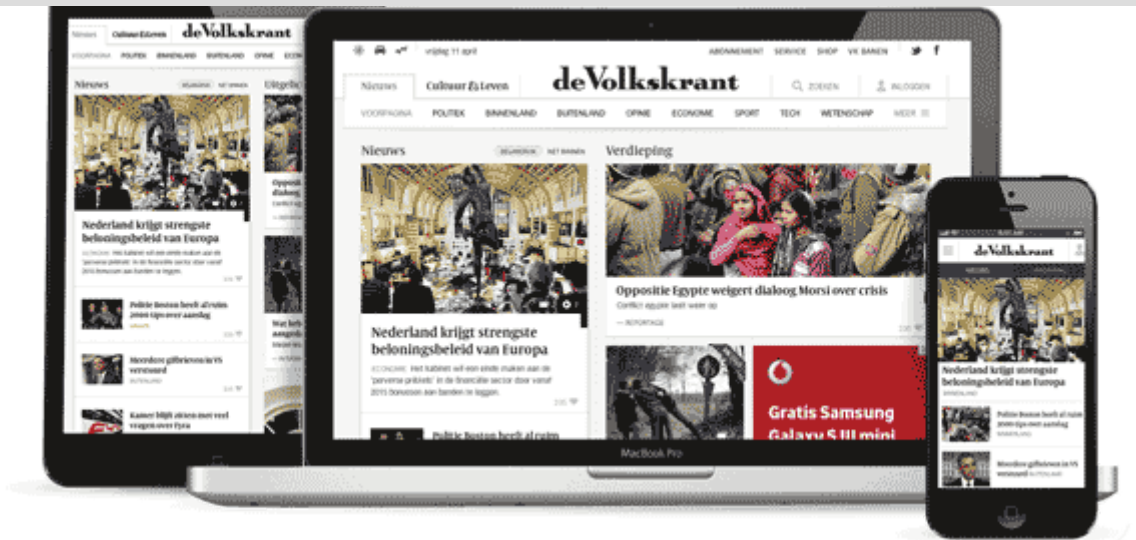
Nieuws Cultuur & Leven deVolkskrant
VOORPAGINA POLITIEK BINNENLAND BUITENLAND OPINIE ECONOMIE
Nieuws
Uitgeb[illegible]
Nederland krijgt strengste beloningsbeleid van Europa
ECONOMIE Het kabinet wil een einde maken aan de 'perverse prikkels' in de financiële sector door vanaf 2015 bonussen aan banden te leggen.
Politie Boston heeft al ruim 2000 tips over aanslag
Meerdere gifbrieven in VS verstuurd
BUITENLAND
Kamer blijft zitten met veel vragen over Fyra

vrijdag 11 april
ABONNEMENT SERVICE SHOP VK BANEN
Nieuws Cultuur & Leven deVolkskrant ZOEKEN INLOGGEN
VOORPAGINA POLITIEK BINNENLAND BUITENLAND OPINIE ECONOMIE SPORT TECH WETENSCHAP MEER
Nieuws BELANGRIJK NET BINNEN
Verdieping
Nederland krijgt strengste beloningsbeleid van Europa
ECONOMIE Het kabinet wil een einde maken aan de 'perverse prikkels' in de financiële sector door vanaf 2015 bonussen aan banden te leggen.
Politie Boston heeft al ruim
Oppositie Egypte weigert dialoog Morsi over crisis
Conflict egypte laait weer op
REPORTAGE
Gratis Samsung Galaxy S III mini
MacBook Pro

deVolkskrant
NIEUWS
Nederland krijgt strengste beloningsbeleid van Europa
BINNENLAND
Politie Boston heeft al ruim 2000 tips over aanslag
BINNENLAND
Meerdere gifbrieven in VS verstuurd
BUITENLAND